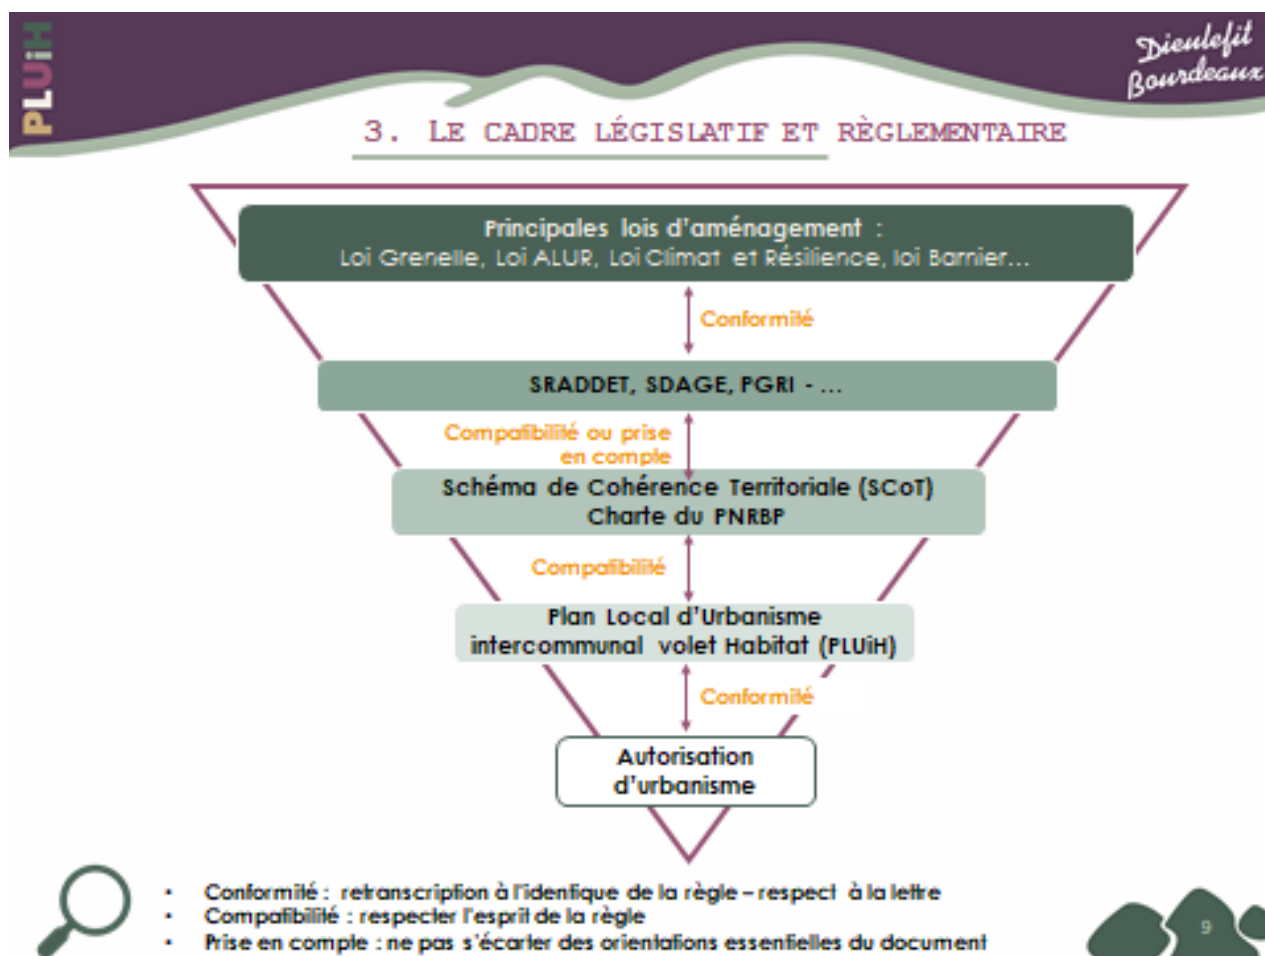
PLUiH

Dieulefit Bourdeaux

3. LE CADRE LÉGISLATIF ET RÈGLEMENTAIRE

Principales lois d'aménagement :
Loi Grenelle, Loi ALUR, Loi Climat et Résilience, loi Barnier…

Conformité

SRADDET, SDAGE, PGRI - …

Compatibilité ou prise en compte

Schéma de Cohérence Territoriale (SCoT)
Charte du PNRBP

Compatibilité

Plan Local d'Urbanisme intercommunal volet Habitat (PLUiH)

Conformité

Autorisation d'urbanisme

• Conformité : retranscription à l'identique de la règle – respect à la lettre
• Compatibilité : respecter l'esprit de la règle
• Prise en compte : ne pas s'écarter des orientations essentielles du document

9